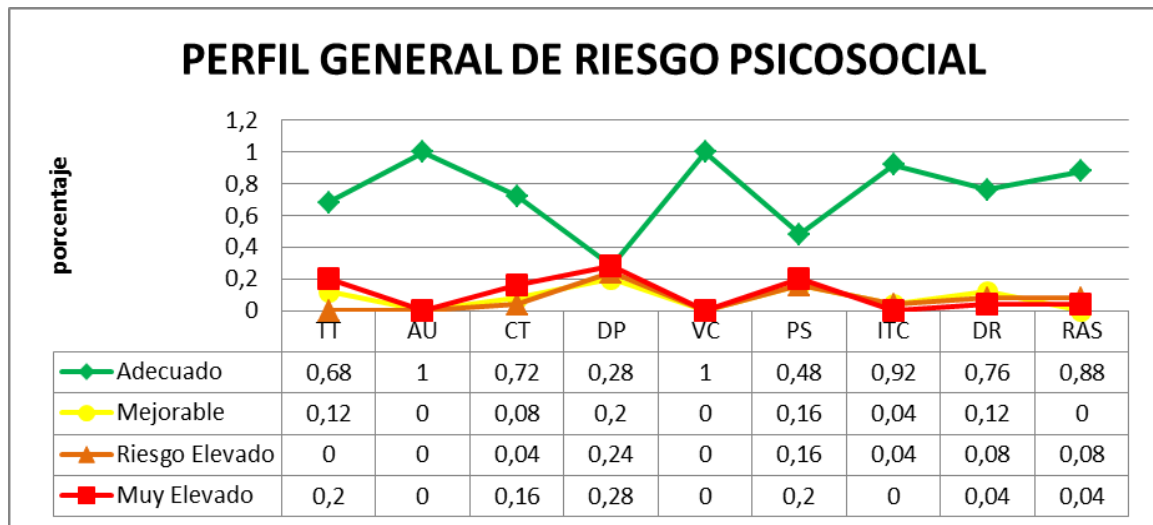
PERFIL GENERAL DE RIESGO PSICOSOCIAL

porcentaje

1,2
1
0,8
0,6
0,4
0,2
0

| | TT | AU | CT | DP | VC | PS | ITC | DR | RAS |
|---|---|---|---|---|---|---|---|---|---|
| Adecuado | 0,68 | 1 | 0,72 | 0,28 | 1 | 0,48 | 0,92 | 0,76 | 0,88 |
| Mejorable | 0,12 | 0 | 0,08 | 0,2 | 0 | 0,16 | 0,04 | 0,12 | 0 |
| Riesgo Elevado | 0 | 0 | 0,04 | 0,24 | 0 | 0,16 | 0,04 | 0,08 | 0,08 |
| Muy Elevado | 0,2 | 0 | 0,16 | 0,28 | 0 | 0,2 | 0 | 0,04 | 0,04 |